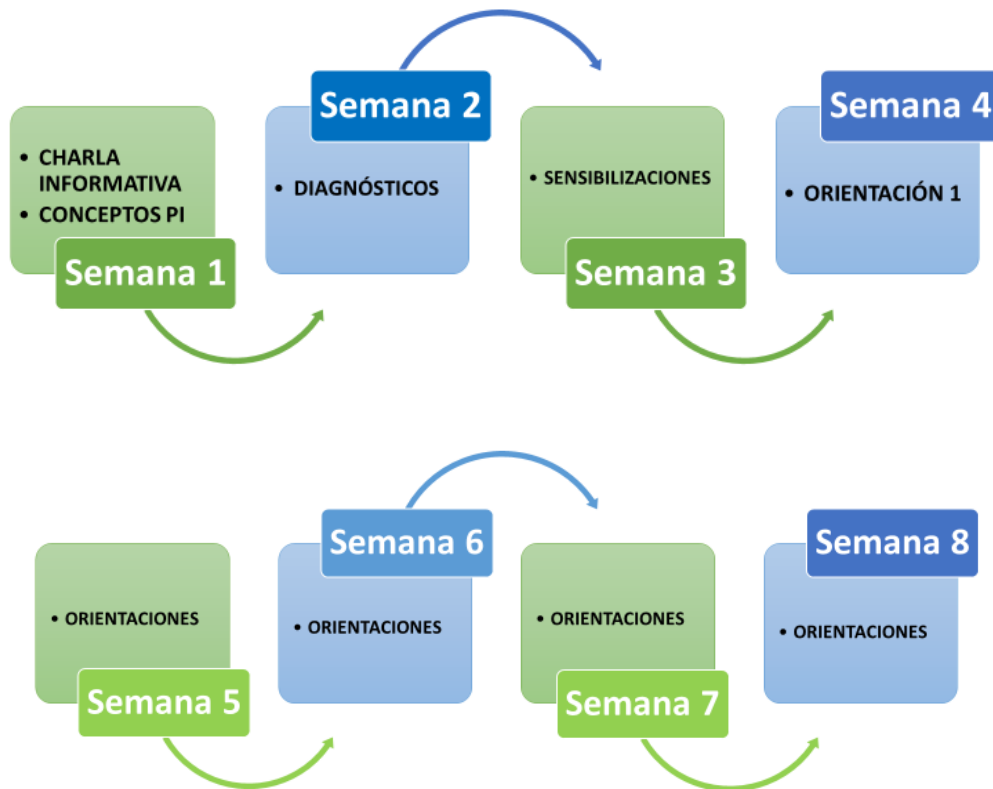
- CHARLA INFORMATIVA
- CONCEPTOS PI

Semana 1

Semana 2

- DIAGNÓSTICOS

- SENSIBILIZACIONES

Semana 3

Semana 4

- ORIENTACIÓN 1

- ORIENTACIONES

Semana 5

Semana 6

- ORIENTACIONES

- ORIENTACIONES

Semana 7

Semana 8

- ORIENTACIONES